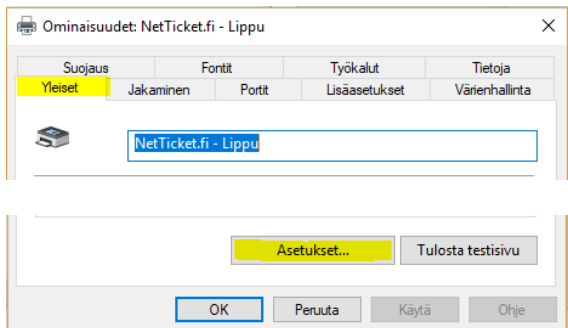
Ominaisuudet: NetTicket.fi - Lippu

×

Suojaus
Fontit
Työkalut
Tietoja
Yleiset
Jakaminen
Portit
Lisäasetukset
Värienhallinta

NetTicket.fi - Lippu

Asetukset...
Tulosta testisivu

OK
Peruuta
Käytä
Ohje